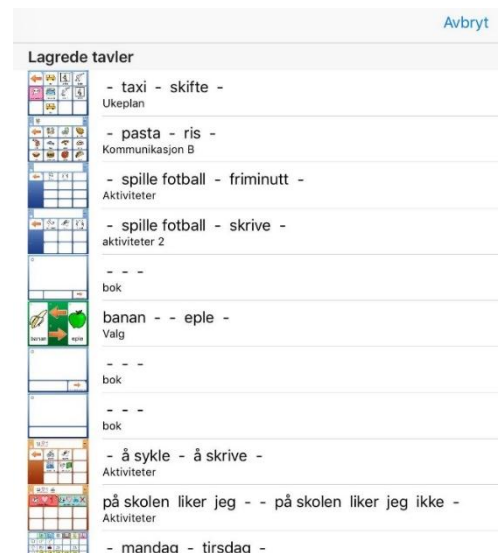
Avbryt

Lagrede tavler

- taxi - skifte -
Ukeplan

- pasta - ris -
Kommunikasjon B

- spille fotball - friminutt -
Aktiviteter

- spille fotball - skrive -
aktiviteter 2

- - -
bok

banan - - eple -
Valg

- - -
bok

- - -
bok

- å sykle - å skrive -
Aktiviteter

på skolen liker jeg - - på skolen liker jeg ikke -
Aktiviteter

- mandag - tirsdag -